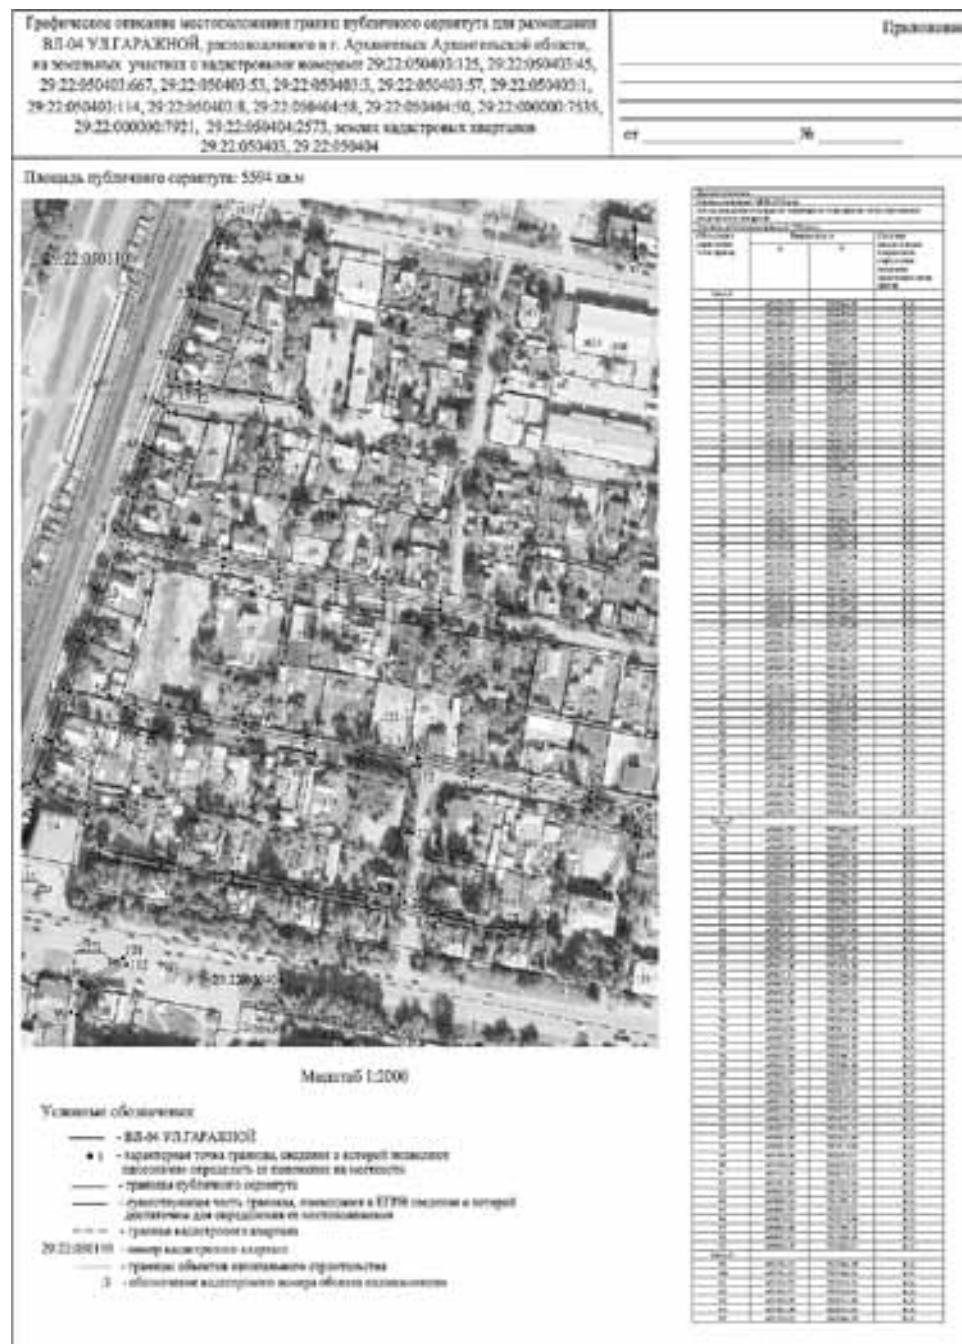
Графическое описание местоположения границ публичного сервитута для размещения ВЛ-04 УЛ.ГАРАЖНОЙ, расположенного в г. Архангельск Архангельской области, на земельных участках с кадастровыми номерами 29:22:050403:125, 29:22:050403:45, 29:22:050403:667, 29:22:050403:53, 29:22:050403:3, 29:22:050403:57, 29:22:050403:1, 29:22:050403:114, 29:22:050403:8, 29:22:050404:58, 29:22:050404:50, 29:22:000000:7535, 29:22:000000:7921, 29:22:050404:2573, землях кадастровых кварталов 29:22:050403, 29:22:050404

Приложение

от __________ № __________

Площадь публичного сервитута: 5594 кв.м

29:22:050110

29:22:050110

Масштаб 1:2000

Условные обозначения:

- ВЛ-04 УЛ.ГАРАЖНОЙ
- характерная точка границы, сведения о которой позволяют однозначно определить ее положение на местности
- граница публичного сервитута
- существующая часть границы, имеющиеся в ЕГРН сведения о которой достаточны для определения ее местоположения
- граница кадастрового квартала
29:22:050110 - номер кадастрового квартала
- границы объектов капитального строительства
:3 - обозначение кадастрового номера объекта недвижимости

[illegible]